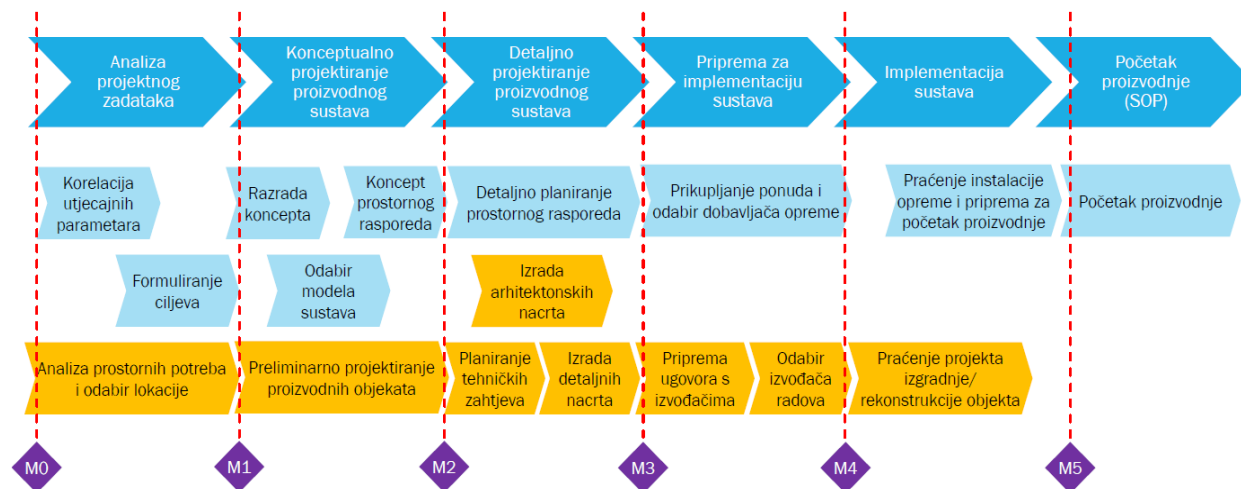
Analiza projektnog zadataka

Konceptualno projektiranje proizvodnog sustava

Detaljno projektiranje proizvodnog sustava

Priprema za implementaciju sustava

Implementacija sustava

Početak proizvodnje (SOP)

Korelacija utjecajnih parametara

Razrada koncepta

Koncept prostornog rasporeda

Detaljno planiranje prostornog rasporeda

Prikupljanje ponuda i odabir dobavljača opreme

Praćenje instalacije opreme i priprema za početak proizvodnje

Početak proizvodnje

Formuliranje ciljeva

Odabir modela sustava

Izrada arhitektonskih nacrta

Analiza prostornih potreba i odabir lokacije

Preliminarno projektiranje proizvodnih objekata

Planiranje tehničkih zahtjeva

Izrada detaljnih nacrta

Priprema ugovora s izvođačima

Odabir izvođača radova

Praćenje projekta izgradnje/ rekonstrukcije objekta

M0

M1

M2

M3

M4

M5